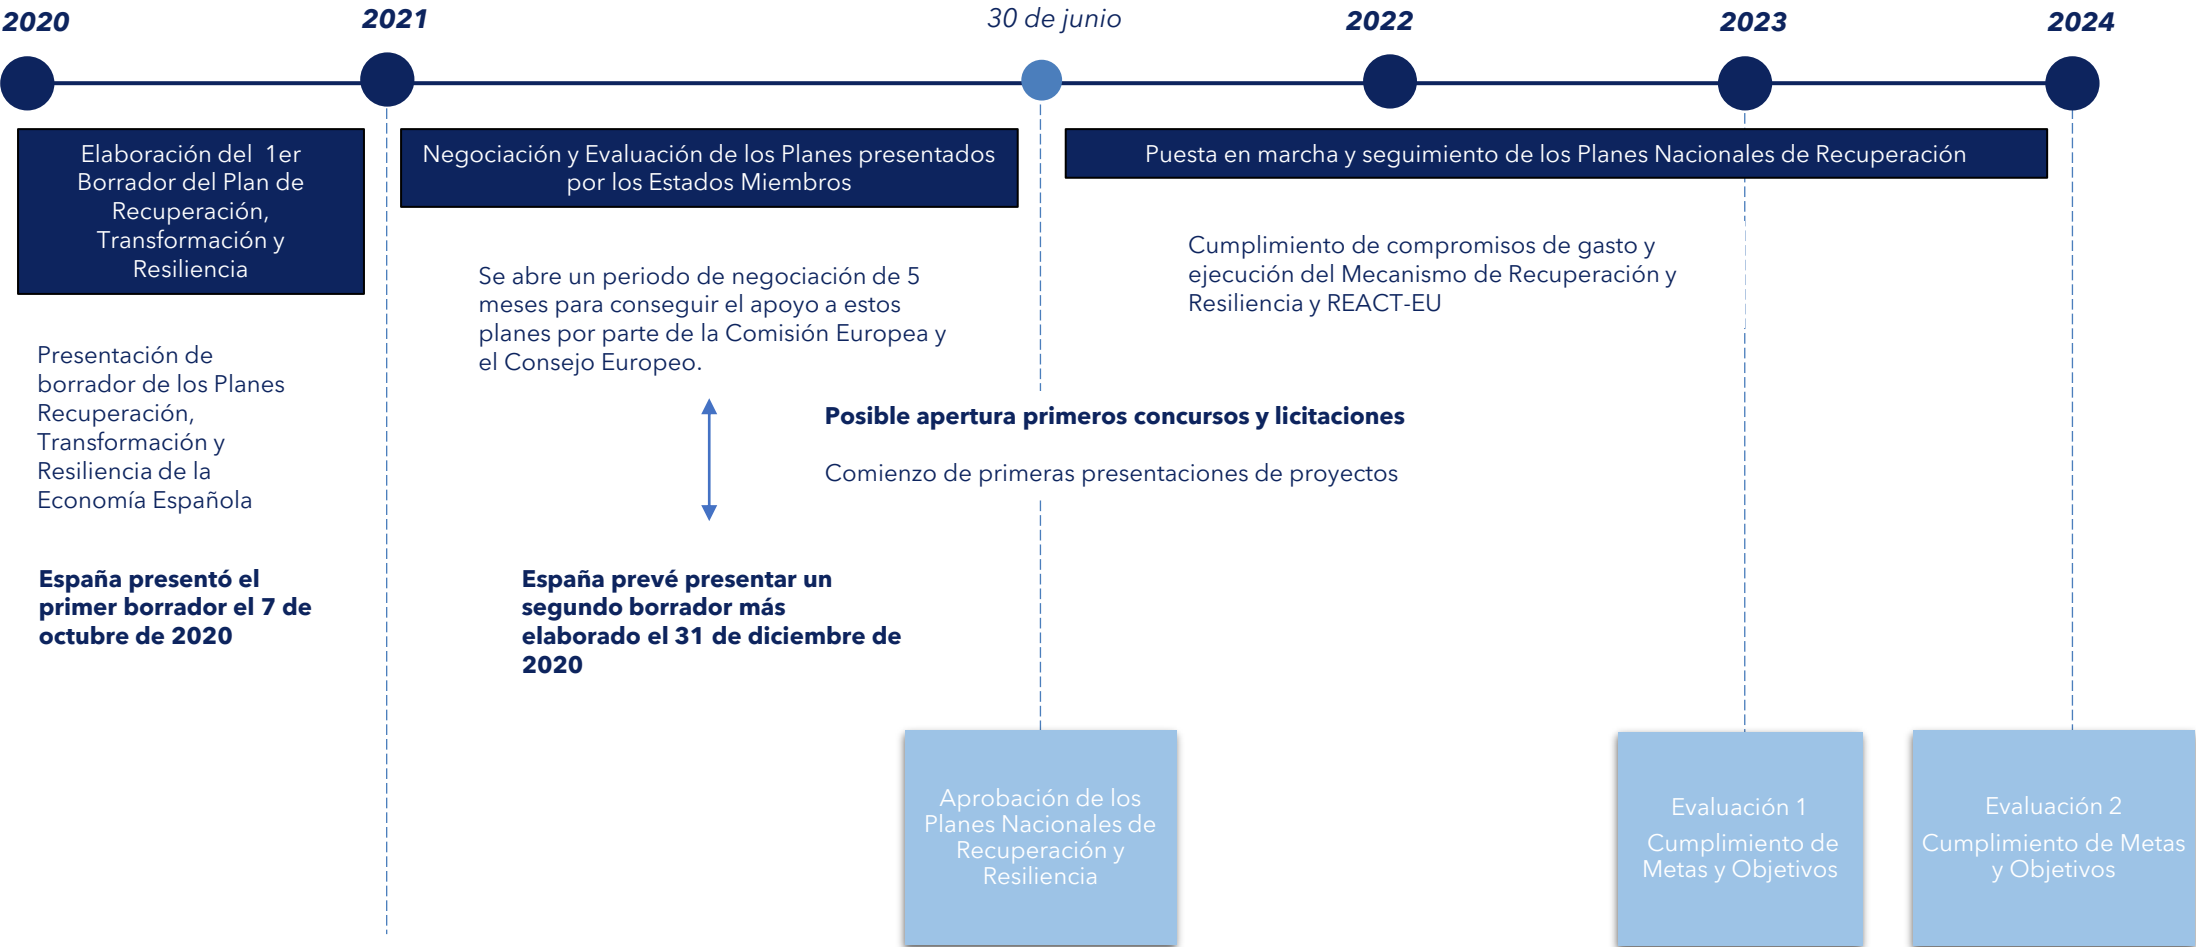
2020

2021

30 de junio

2022

2023

2024

Elaboración del 1er Borrador del Plan de Recuperación, Transformación y Resiliencia

Negociación y Evaluación de los Planes presentados por los Estados Miembros

Puesta en marcha y seguimiento de los Planes Nacionales de Recuperación

Cumplimiento de compromisos de gasto y ejecución del Mecanismo de Recuperación y Resiliencia y REACT-EU

Se abre un periodo de negociación de 5 meses para conseguir el apoyo a estos planes por parte de la Comisión Europea y el Consejo Europeo.

Presentación de borrador de los Planes Recuperación, Transformación y Resiliencia de la Economía Española

Posible apertura primeros concursos y licitaciones

Comienzo de primeras presentaciones de proyectos

España presentó el primer borrador el 7 de octubre de 2020

España prevé presentar un segundo borrador más elaborado el 31 de diciembre de 2020

Aprobación de los Planes Nacionales de Recuperación y Resiliencia

Evaluación 1
Cumplimiento de Metas y Objetivos

Evaluación 2
Cumplimiento de Metas y Objetivos